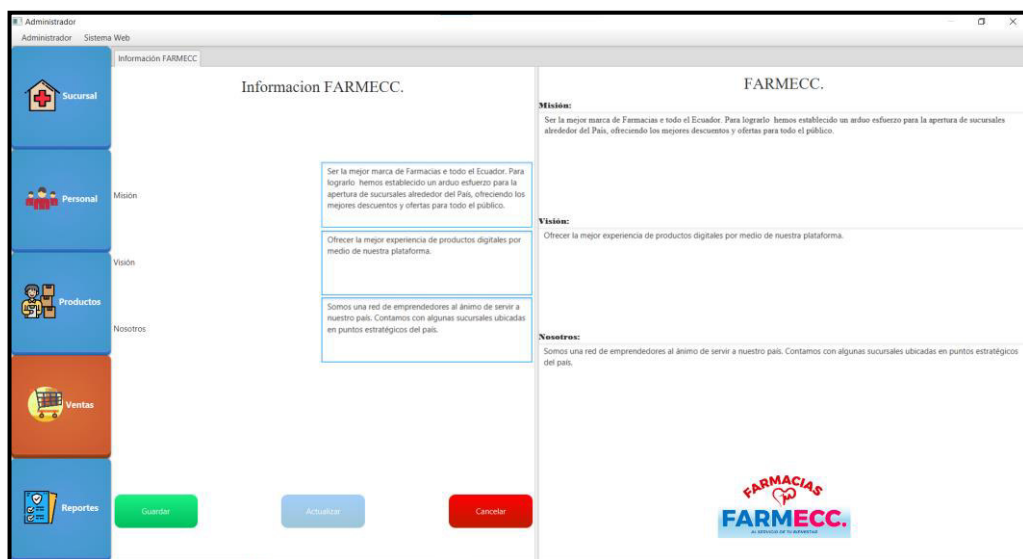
Administrador
Administrador Sistema Web

Sucursal
Personal
Productos
Ventas
Reportes

Información FARMECC

Informacion FARMECC.

Misión
Ser la mejor marca de Farmacias e todo el Ecuador. Para lograrlo hemos establecido un arduo esfuerzo para la apertura de sucursales alrededor del País, ofreciendo los mejores descuentos y ofertas para todo el público.

Visión
Ofrecer la mejor experiencia de productos digitales por medio de nuestra plataforma.

Nosotros
Somos una red de emprendedores al ánimo de servir a nuestro país. Contamos con algunas sucursales ubicadas en puntos estratégicos del país.

Guardar
Actualizar
Cancelar

FARMECC.

Misión:
Ser la mejor marca de Farmacias e todo el Ecuador. Para lograrlo hemos establecido un arduo esfuerzo para la apertura de sucursales alrededor del País, ofreciendo los mejores descuentos y ofertas para todo el público.

Visión:
Ofrecer la mejor experiencia de productos digitales por medio de nuestra plataforma.

Nosotros:
Somos una red de emprendedores al ánimo de servir a nuestro país. Contamos con algunas sucursales ubicadas en puntos estratégicos del país.

FARMACIAS
FARMECC.
AL SERVICIO DE TU BIENESTAR